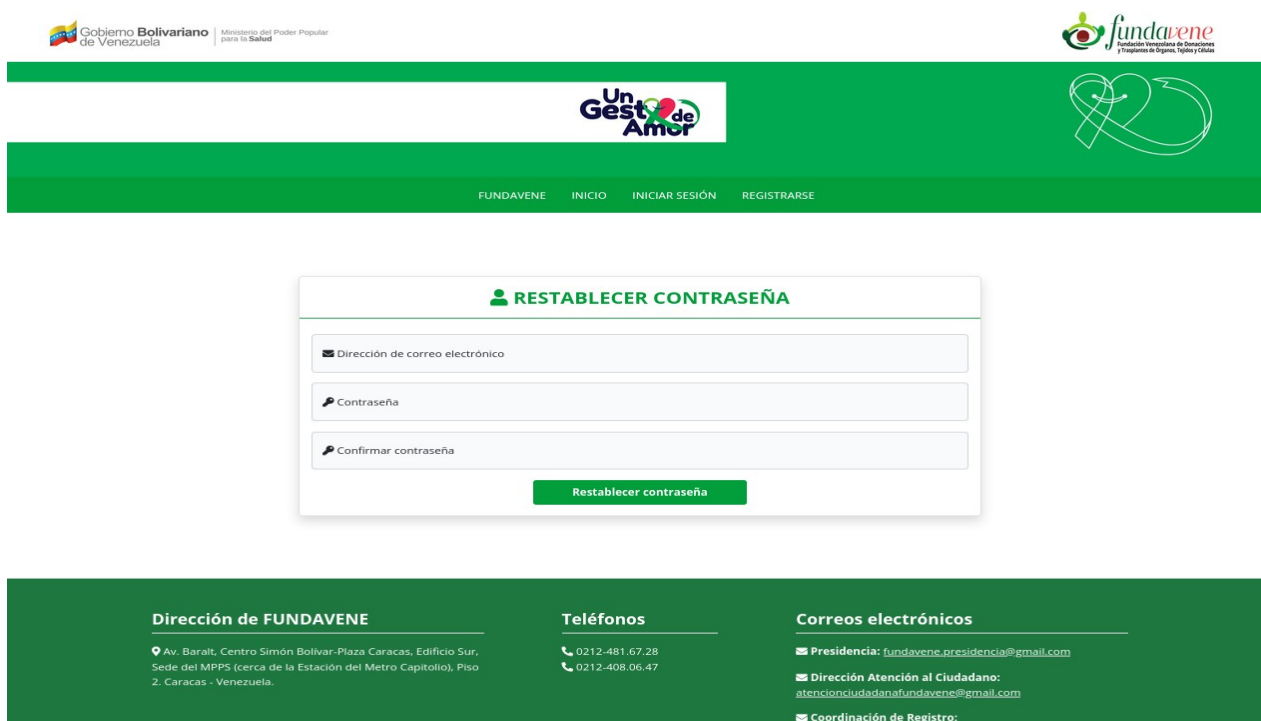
Gobierno Bolivariano de Venezuela | Ministerio del Poder Popular para la Salud

fundavene
Fundación Venezolana de Donaciones y Trasplantes de Órganos, Tejidos y Células

Un Gesto de Amor

FUNDAVENE INICIO INICIAR SESIÓN REGISTRARSE

RESTABLECER CONTRASEÑA

Dirección de correo electrónico

Contraseña

Confirmar contraseña

Restablecer contraseña

Dirección de FUNDAVENE

Av. Baralt, Centro Simón Bolívar-Plaza Caracas, Edificio Sur, Sede del MPPS (cerca de la Estación del Metro Capitolio), Piso 2. Caracas - Venezuela.

Teléfonos

0212-481.67.28
0212-408.06.47

Correos electrónicos

Presidencia: fundavene.presidencia@gmail.com

Dirección Atención al Ciudadano: atencionciudadanafundavene@gmail.com

Coordinación de Registro: